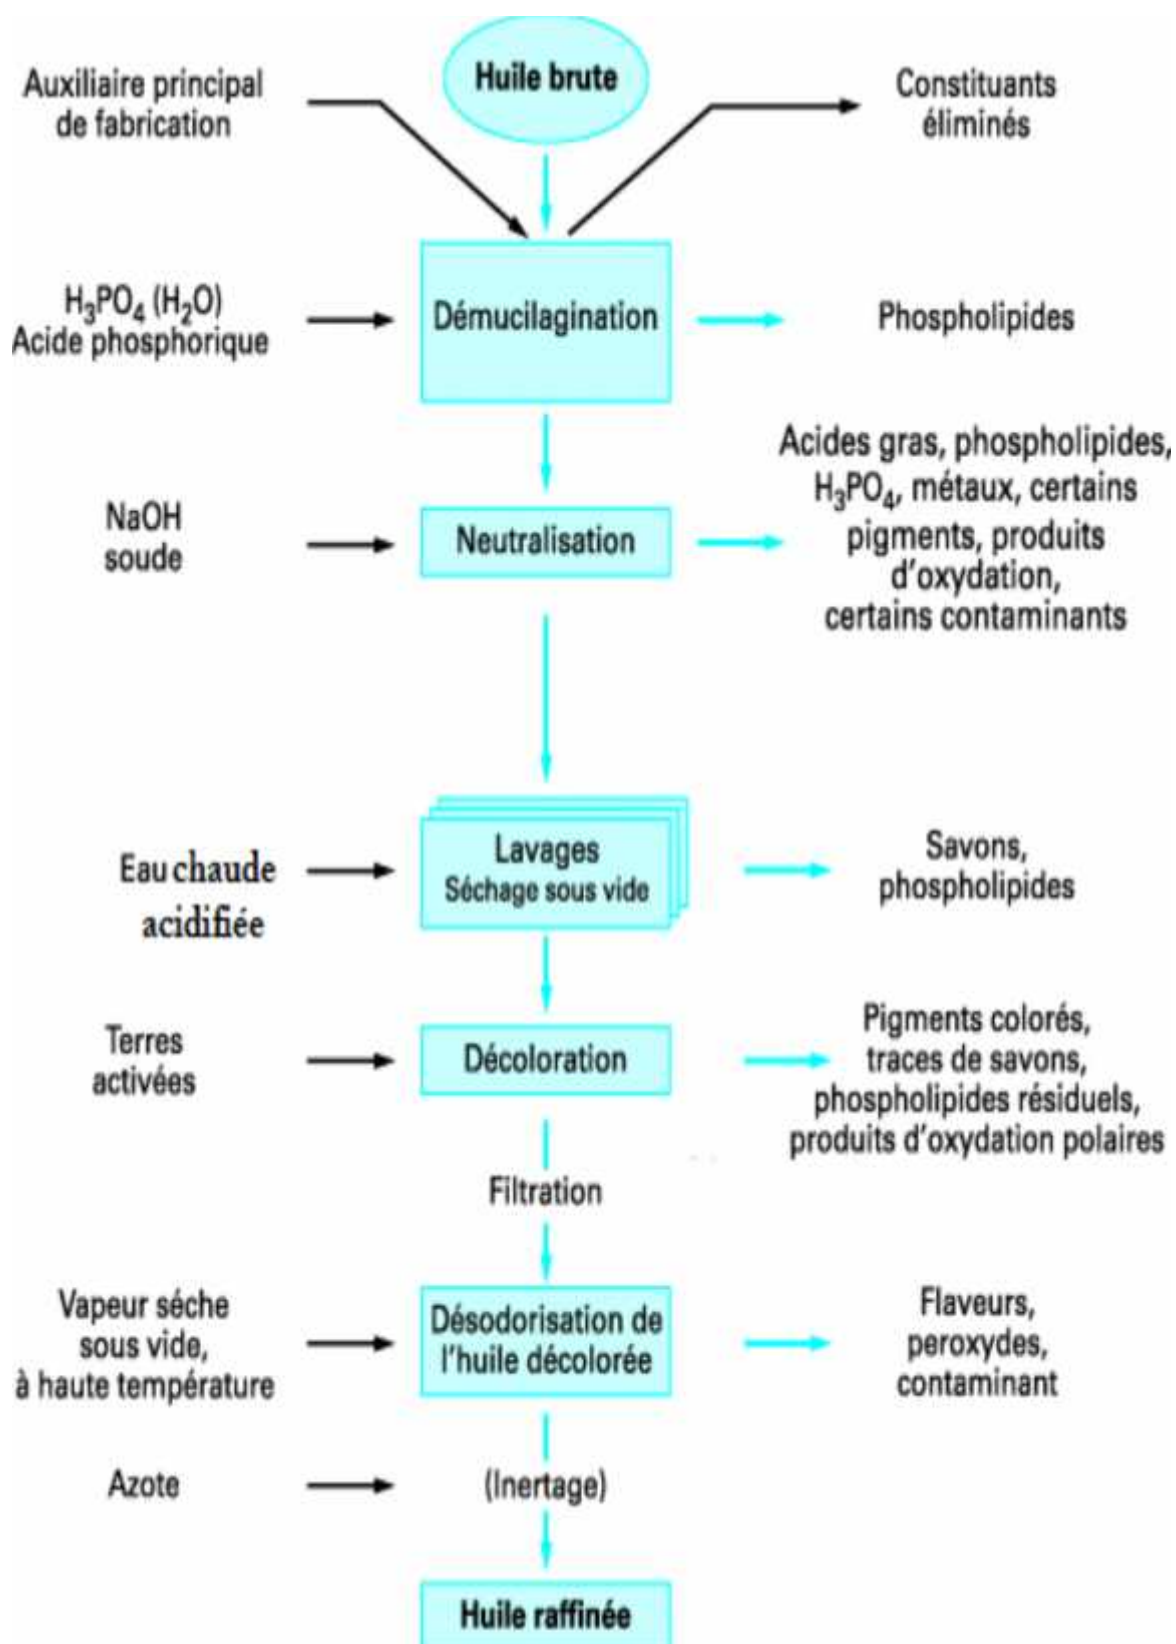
Auxiliaire principal de fabrication

Huile brute

Constituants éliminés

$H_3PO_4$ ($H_2O$) Acide phosphorique

Démucilagination

Phospholipides

NaOH soude

Neutralisation

Acides gras, phospholipides, $H_3PO_4$, métaux, certains pigments, produits d'oxydation, certains contaminants

Eau chaude acidifiée

Lavages Séchage sous vide

Savons, phospholipides

Terres activées

Décoloration

Pigments colorés, traces de savons, phospholipides résiduels, produits d'oxydation polaires

Filtration

Vapeur séche sous vide, à haute température

Désodorisation de l'huile décolorée

Flaveurs, peroxydes, contaminant

Azote

(Inertage)

Huile raffinée